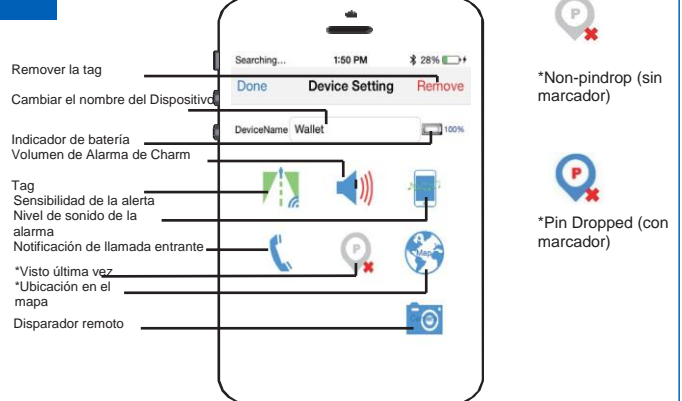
Remover la tag
Cambiar el nombre del Dispositivo
Indicador de batería
Volumen de Alarma de Charm
Tag
Sensibilidad de la alerta
Nivel de sonido de la alarma
Notificación de llamada entrante
*Visto última vez
*Ubicación en el mapa
Disparador remoto

Searching... 1:50 PM 28%
Done Device Setting Remove
DeviceName Wallet 100%
Map

*Non-pindrop (sin marcador)

*Pin Dropped (con marcador)